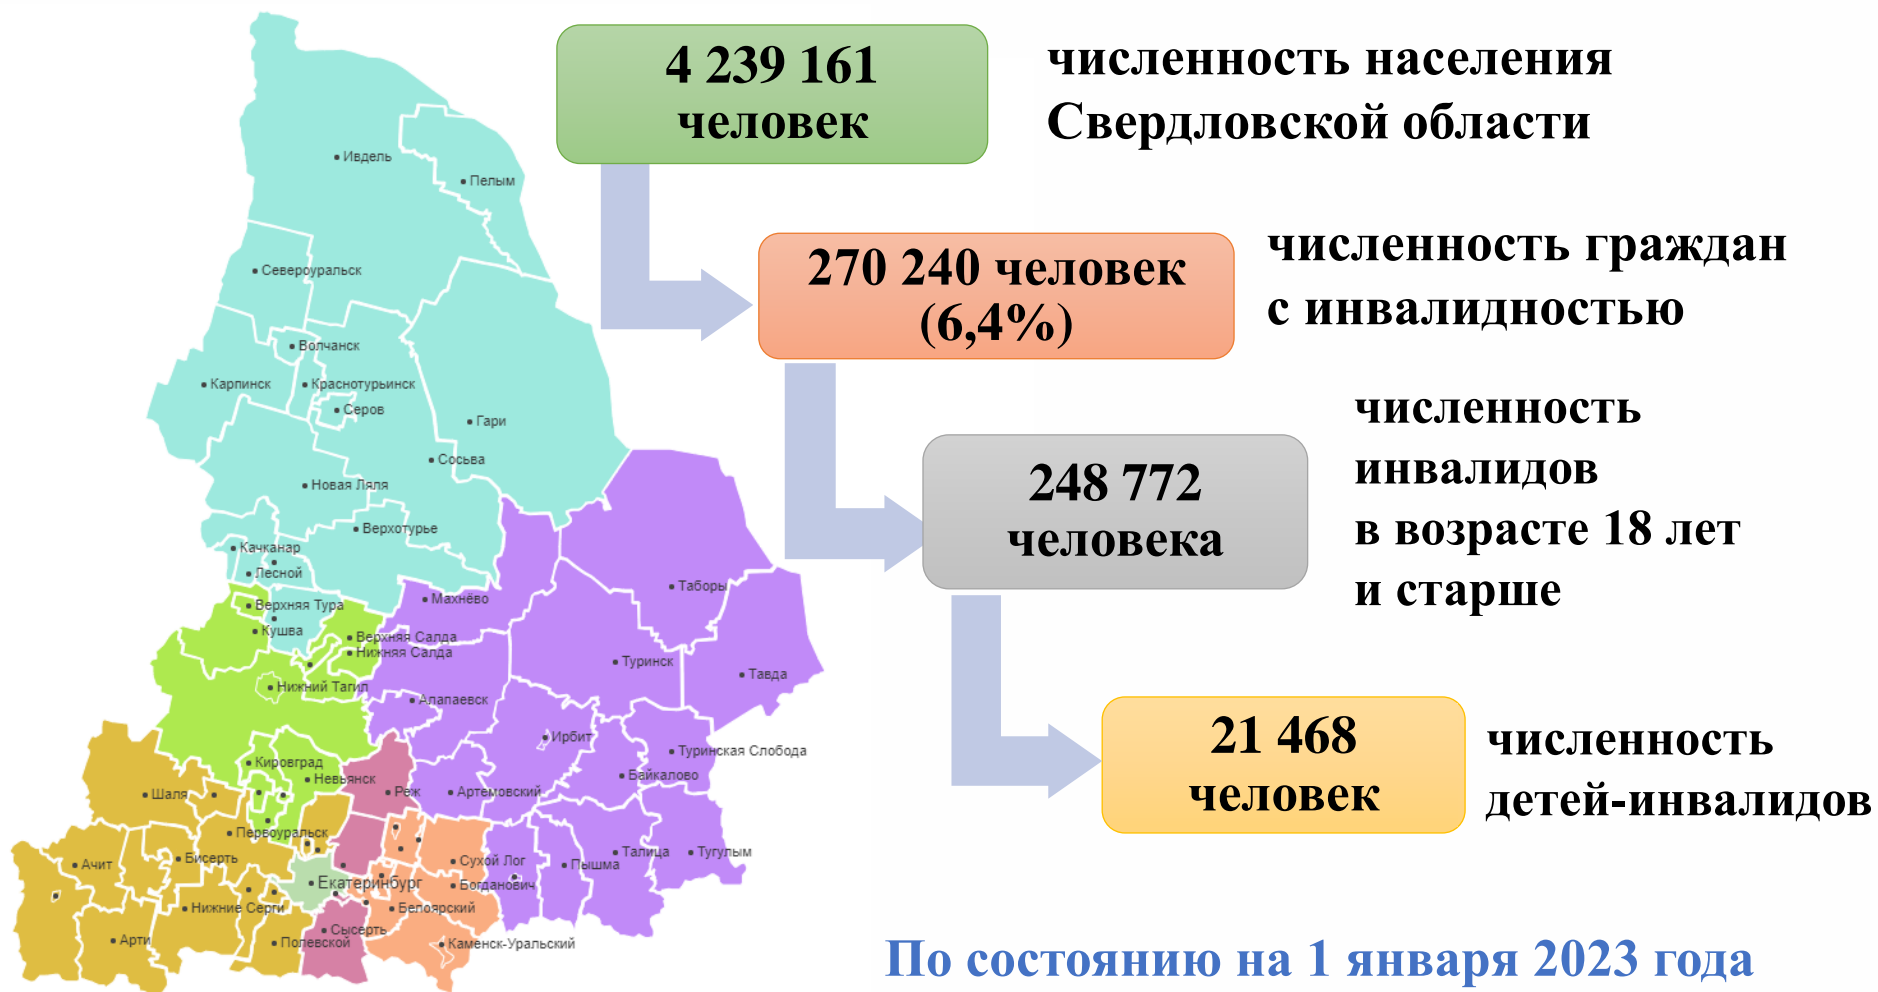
4 239 161 человек

численность населения Свердловской области

270 240 человек (6,4%)

численность граждан с инвалидностью

248 772 человека

численность инвалидов в возрасте 18 лет и старше

21 468 человек

численность детей-инвалидов

По состоянию на 1 января 2023 года

Ивдель
Пелым
Североуральск
Волчанск
Карпинск
Краснотурьинск
Серов
Гари
Сосьва
Новая Ляля
Верхотурье
Качканар
Лесной
Верхняя Тура
Кушва
Махнёво
Таборы
Верхняя Салда
Нижняя Салда
Туринск
Тавда
Нижний Тагил
Алапаевск
Ирбит
Туринская Слобода
Кировград
Невьянск
Байкалово
Шаля
Реж
Артемовский
Первоуральск
Ачит
Бисерть
Сухой Лог
Талица
Тугулым
Пышма
Екатеринбург
Богданович
Нижние Серги
Белоярский
Сысерть
Арти
Полевской
Каменск-Уральский